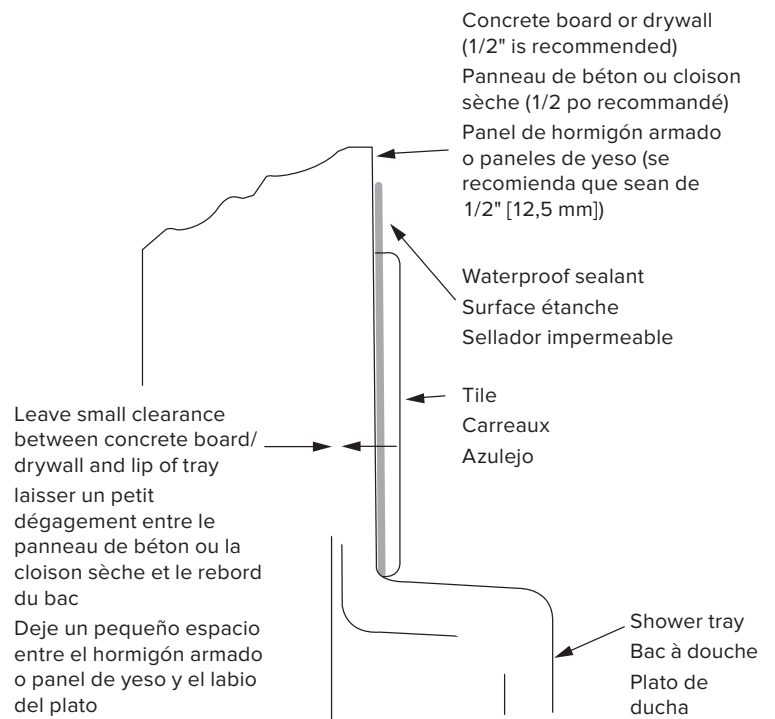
Concrete board or drywall (1/2" is recommended)
Panneau de béton ou cloison sèche (1/2 po recommandé)
Panel de hormigón armado o paneles de yeso (se recomienda que sean de 1/2" [12,5 mm])

Waterproof sealant
Surface étanche
Sellador impermeable

Tile
Carreaux
Azulejo

Leave small clearance between concrete board/ drywall and lip of tray
laisser un petit dégagement entre le panneau de béton ou la cloison sèche et le rebord du bac
Deje un pequeño espacio entre el hormigón armado o panel de yeso y el labio del plato

Shower tray
Bac à douche
Plato de ducha